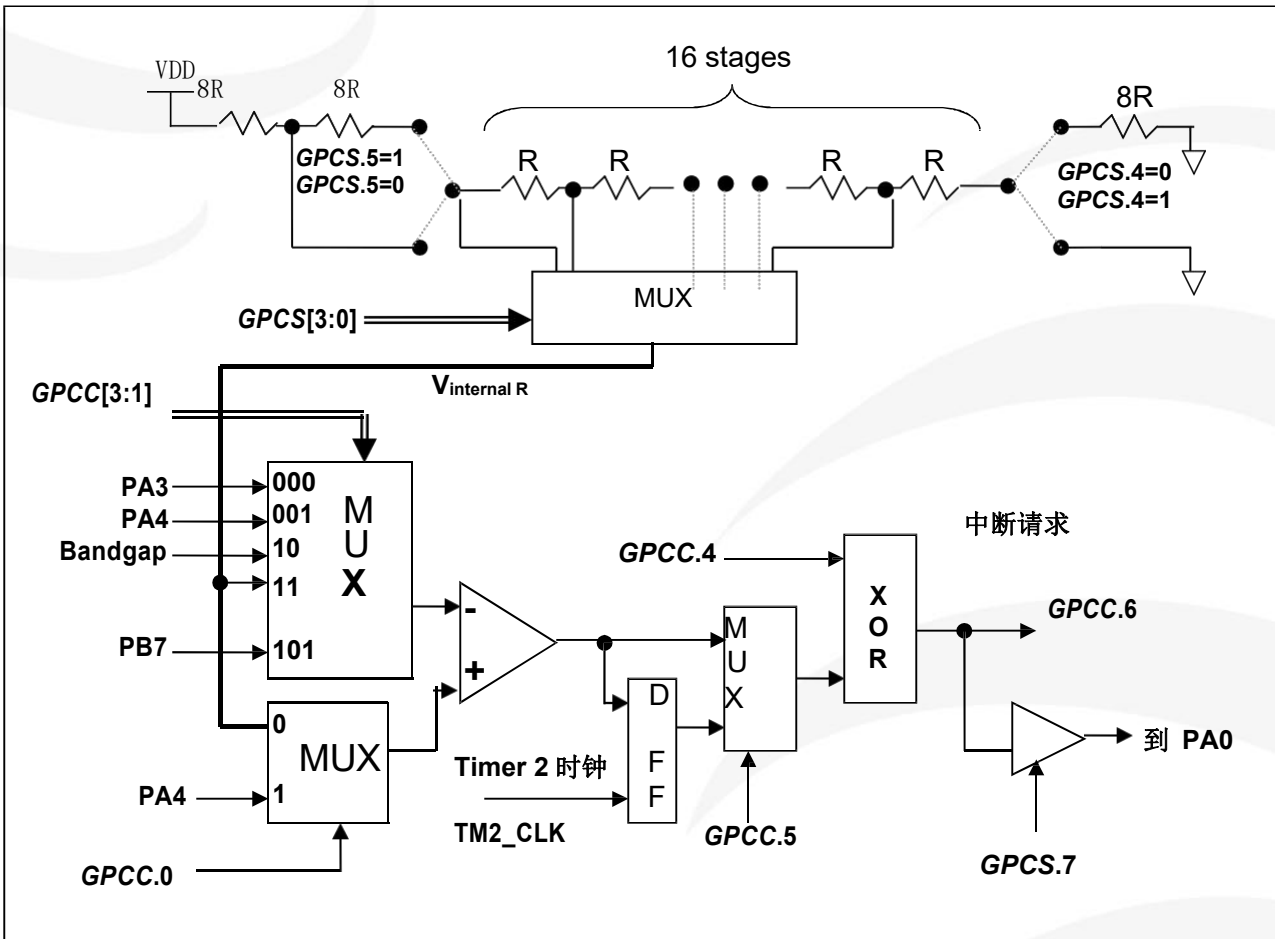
16 stages

VDD

8R

8R

8R

GPCS.5=1
GPCS.5=0

R R R R

GPCS.4=0
GPCS.4=1

GPCS[3:0]

MUX

$V_{internal R}$

GPCC[3:1]

PA3

PA4

Bandgap

PB7

000
001
10
11
101

M
U
X

-
+

中断请求

GPCC.4

X
O
R

GPCC.6

M
U
X

D
F
F

0
MUX
1

PA4

Timer 2 时钟

TM2_CLK

GPCC.0

GPCC.5

到 PA0

GPCS.7